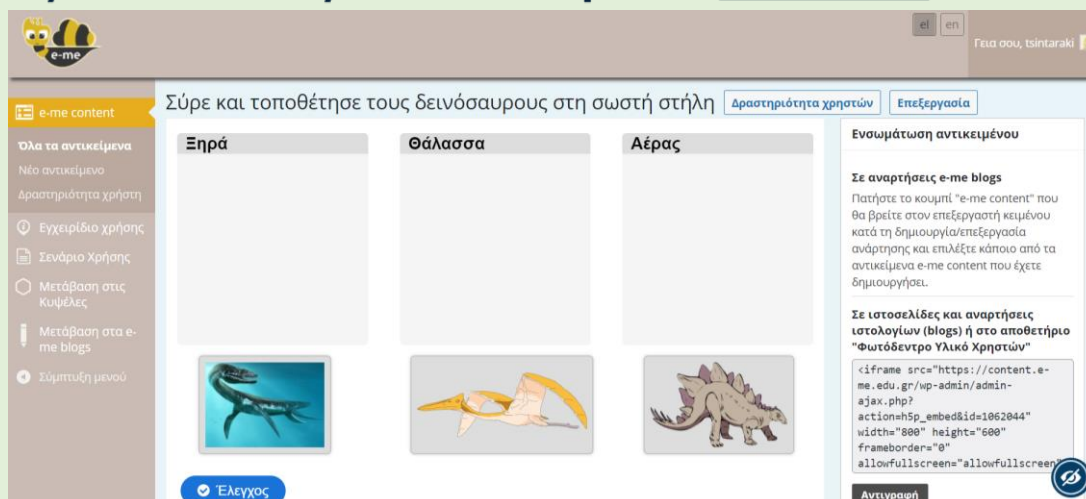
e-me

el en

Γεια σου, tsintaraki

e-me content

Όλα τα αντικείμενα

Νέο αντικείμενο

Δραστηριότητα χρήστη

Εγχειρίδιο χρήσης

Σενάριο Χρήσης

Μετάβαση στις Κυψέλες

Μετάβαση στα e-me blogs

Σύμπτυξη μενού

Σύρε και τοποθέτησε τους δεινόσαυρους στη σωστή στήλη

Δραστηριότητα χρηστών

Επεξεργασία

| Ξηρά | Θάλασσα | Αέρας |
|---|---|---|

Έλεγχος

Ενσωμάτωση αντικειμένου

Σε αναρτήσεις e-me blogs

Πατήστε το κουμπί "e-me content" που θα βρείτε στον επεξεργαστή κειμένου κατά τη δημιουργία/επεξεργασία ανάρτησης και επιλέξτε κάποιο από τα αντικείμενα e-me content που έχετε δημιουργήσει.

Σε ιστοσελίδες και αναρτήσεις ιστολογίων (blogs) ή στο αποθετήριο "Φωτόδεντρο Υλικό Χρηστών"

<iframe src="https://content.e-me.edu.gr/wp-admin/admin-ajax.php?action=h5p_embed&id=1062044" width="800" height="600" frameborder="0" allowfullscreen="allowfullscreen

Αντιγραφή